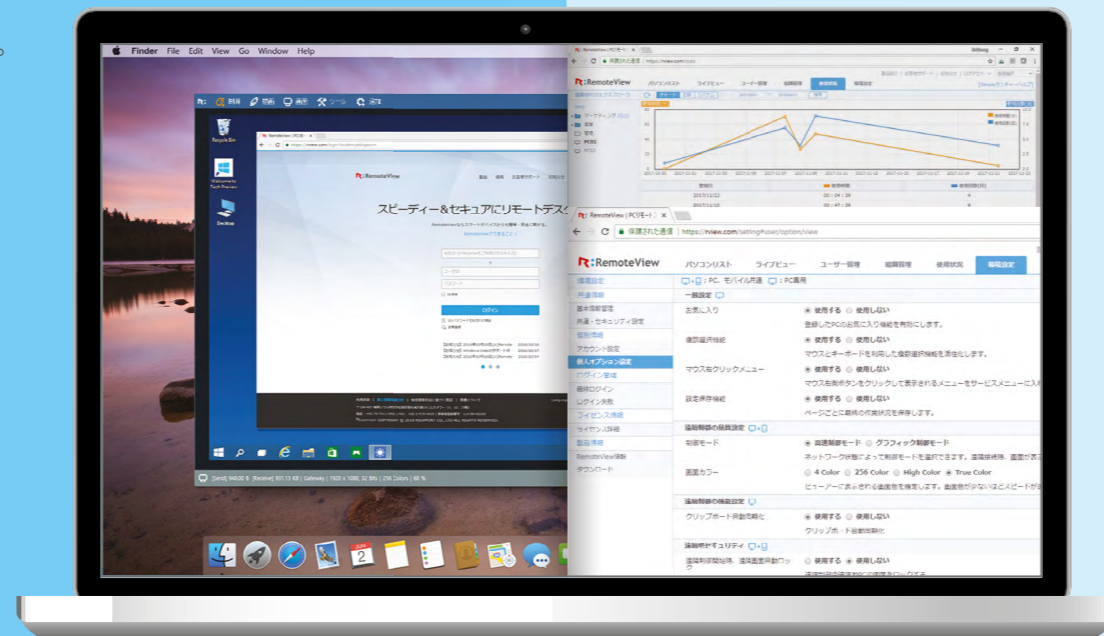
Finder File Edit View Go Window Help

RemoteView

スピーディー＆セキュアにリモートデスク

ログイン

RemoteView パソコンリスト ライブビュー ユーザー管理 組織管理 使用状況 環境設定

RemoteView | PCリモート ×

保護された通信 | https://rview.com/setting#user/option/view

RemoteView パソコンリスト ライブビュー ユーザー管理 組織管理 使用状況 環境設定

環境設定
共通情報
基本情報管理
共通・セキュリティ設定
個別情報
アカウント設定
個人オプション設定
ログイン管理
最終ログイン
ログイン失敗
ライセンス情報
ライセンス詳細
製品情報
RemoteView情報
ダウンロード

PC、モバイル共通 PC専用

一般設定
お気に入り ● 使用する ○ 使用しない
登録したPCのお気に入り機能を有効にします。
複数選択機能 ● 使用する ○ 使用しない
マウスとキーボードを利用した複数選択機能を活性化します。
マウス右クリックメニュー ● 使用する ○ 使用しない
マウス右側ボタンをクリックして表示されるメニューをサービスメニューに入
設定保存機能 ● 使用する ○ 使用しない
ページごとに最終の作業状況を保存します。

遠隔制御の品質設定
制御モード ● 高速制御モード ○ グラフィック制御モード
ネットワーク状態によって制御モードを選択できます。
画面カラー ○ 4 Color ○ 256 Color ○ High Color ● True Color
ビューアーに表示される画面色を指定します。

遠隔制御の機能設定
クリップボード自動同期化 ● 使用する ○ 使用しない
クリップボード自動同期化

遠隔制御セキュリティ
○ 使用する ● 使用しない

[Send] 948.00 B | [Receive] 931.13 KB | Gateway | 1920 x 1080, 32 Bits | 256 Colors | 66 %